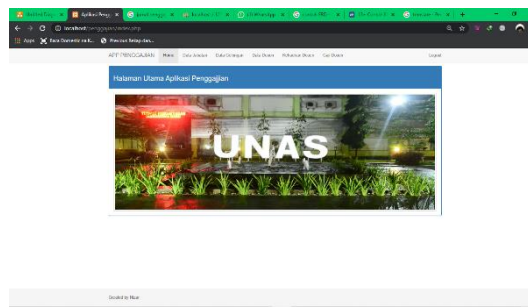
Aplikasi Peng ×

localhost/penggajian/admin.php

Apps Buku Domestic vs Il... Precision Sebagi data...

APP PENGGAJIAN Home Data Jabatan Data Golongan Data Divisi Hitungan Divisi Cari Divisi Logout

Halaman Utama Aplikasi Penggajian

UNAS

Created by Nisa